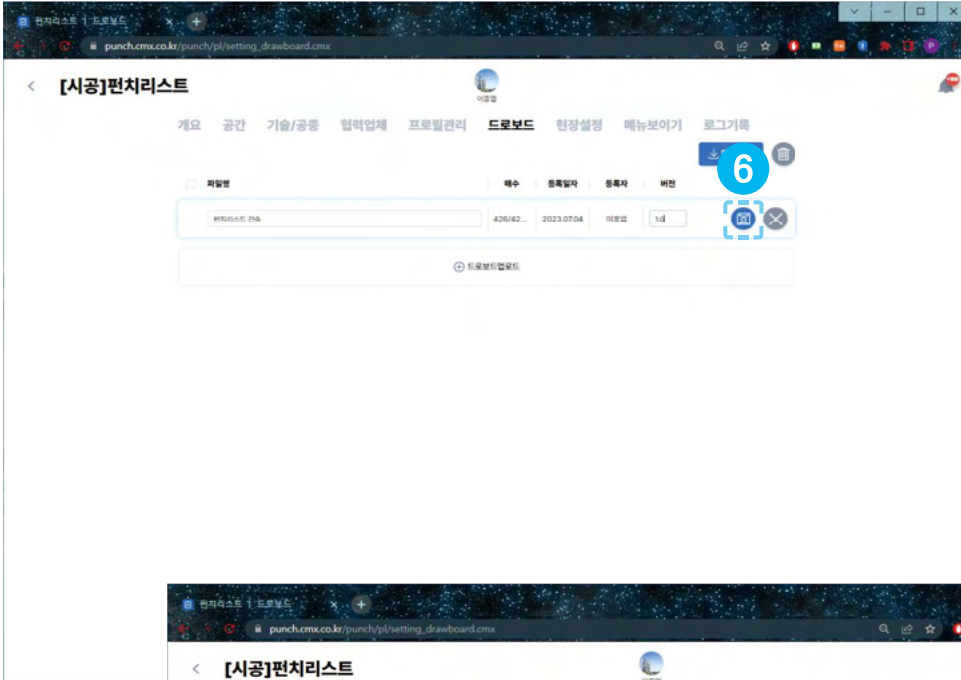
펀치리스트 | 드로보드
punch.cmx.co.kr/punch/pl/setting_drawboard.cmx

<
[시공]펀치리스트
이호엽

개요 공간 기술/공종 협력업체 프로필관리 드로보드 현장설정 메뉴보이기 로그기록

6

| 파일명 | 매수 | 등록일자 | 등록자 | 버전 |
|---|---|---|---|---|
| 펀치리스트 건축 | 426/42... | 2023.07.04 | 이호엽 | 1.0 |

드로보드업로드

펀치리스트 | 드로보드
punch.cmx.co.kr/punch/pl/setting_drawboard.cmx

<
[시공]펀치리스트